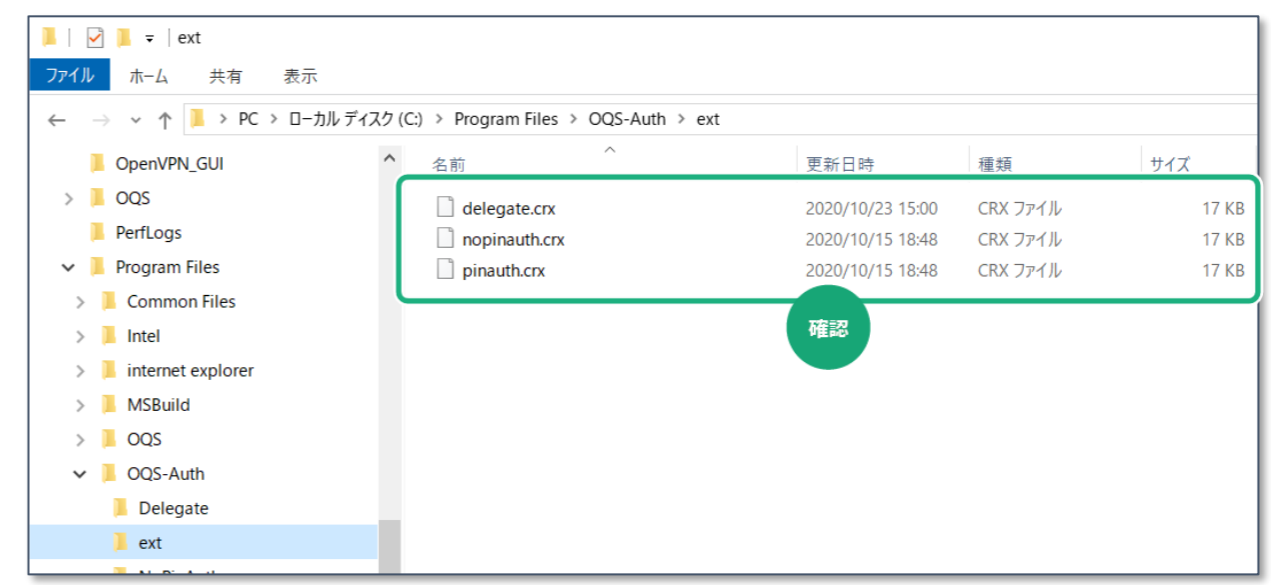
ext

ファイル ホーム 共有 表示

PC > ローカル ディスク (C:) > Program Files > OQS-Auth > ext

OpenVPN_GUI
OQS
PerfLogs
Program Files
Common Files
Intel
internet explorer
MSBuild
OQS
OQS-Auth
Delegate
ext
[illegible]

| 名前 | 更新日時 | 種類 | サイズ |
|---|---|---|---|
| delegate.crx | 2020/10/23 15:00 | CRX ファイル | 17 KB |
| nopinauth.crx | 2020/10/15 18:48 | CRX ファイル | 17 KB |
| pinauth.crx | 2020/10/15 18:48 | CRX ファイル | 17 KB |

確認